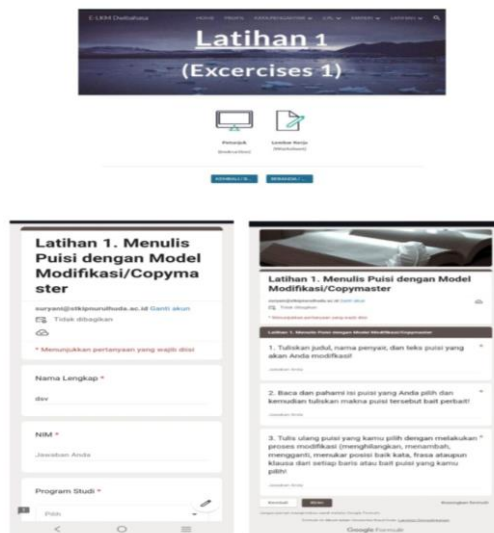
E-LKM Diatbahasa

HOME PROFIL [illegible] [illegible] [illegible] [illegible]

Latihan 1

(Excercises 1)

Petunjuk (Instruction)

Lembar Kerja (Worksheet)

KEMBALI / B... BERIKUTNYA / ...

Latihan 1. Menulis Puisi dengan Model Modifikasi/Copymaster

suryani@stkipmuruthuda.ac.id Ganti akun

Tidak dibagikan

* Menunjukkan pertanyaan yang wajib diisi

Nama Lengkap *

dev

NIM *

Jawaban Anda

Program Studi *

Pilih

Latihan 1. Menulis Puisi dengan Model Modifikasi/Copymaster

suryani@stkipmuruthuda.ac.id Ganti akun

Tidak dibagikan

* Menunjukkan pertanyaan yang wajib diisi

Latihan 1. Menulis Puisi dengan Model Modifikasi/Copymaster

1. Tuliskan judul, nama penyair, dan teks puisi yang akan Anda modifikasi! *

Jawaban Anda

2. Baca dan pahami isi puisi yang Anda pilih dan kemudian tuliskan makna puisi tersebut bait perbait! *

Jawaban Anda

3. Tulis ulang puisi yang kamu pilih dengan melakukan proses modifikasi (menghilangkan, menambah, mengganti, menukar posisi baik kata, frasa ataupun klausa dan setiap baris atau bait puisi yang kamu pilih! *

Jawaban Anda

Kembali Kirim Kosongkan formulir

Google Formulir